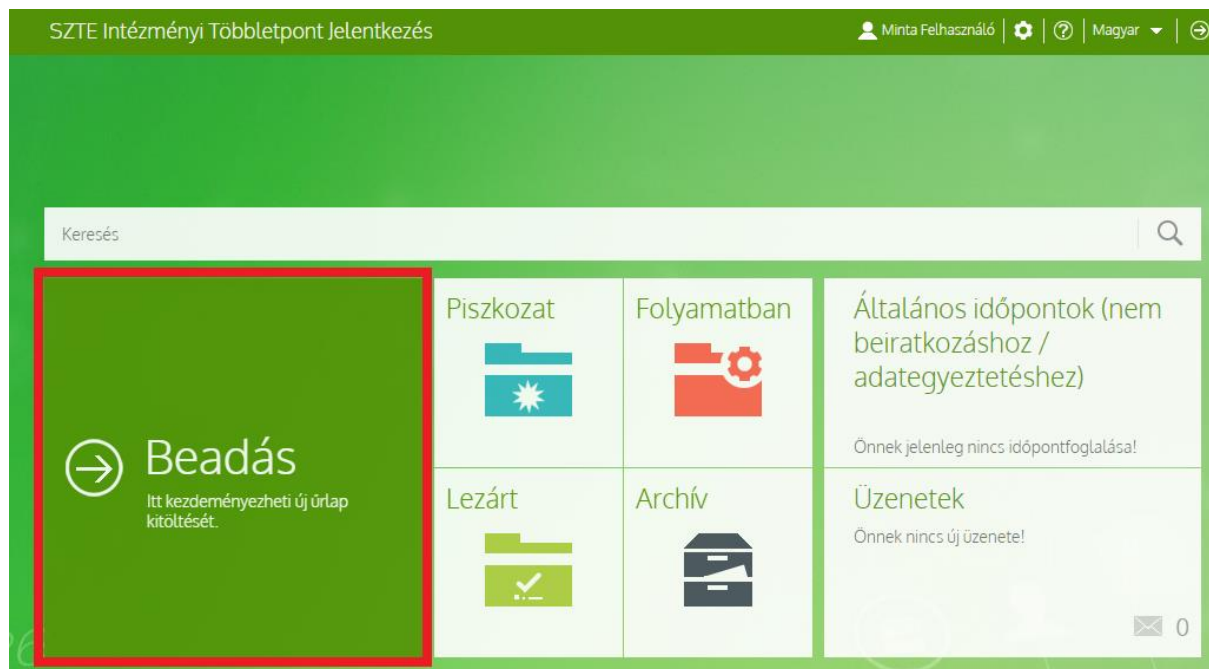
SZTE Intézményi Többletpont Jelentkezés

Minta Felhasználó | Magyar

Keresés

Beadás
Itt kezdeményezheti új űrlap kitöltését.

Piszkozat

Folyamatban

Általános időpontok (nem beiratkozáshoz / adategyeztetéshez)

Önnek jelenleg nincs időpontfoglalása!

Lezárt

Archív

Üzenetek

Önnek nincs új üzenete!

0